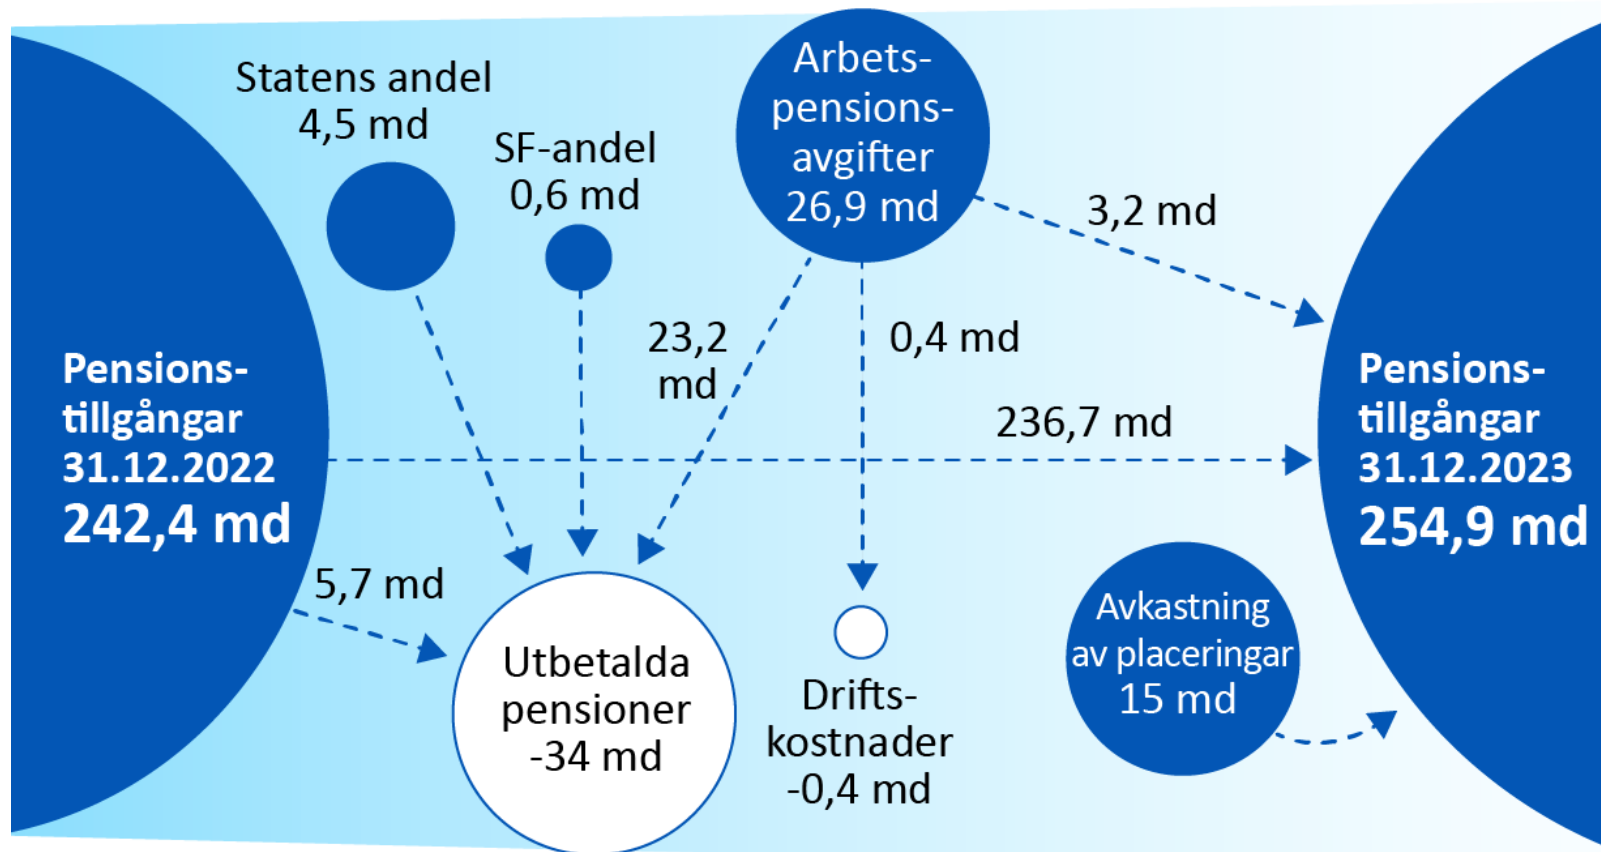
Pensionstillgångar 31.12.2022
242,4 md

Statens andel
4,5 md

SF-andel
0,6 md

Arbetspensionsavgifter
26,9 md

3,2 md

23,2 md

0,4 md

236,7 md

Pensionstillgångar 31.12.2023
254,9 md

5,7 md

Utbetalda pensioner
-34 md

Driftskostnader
-0,4 md

Avkastning av placeringar
15 md